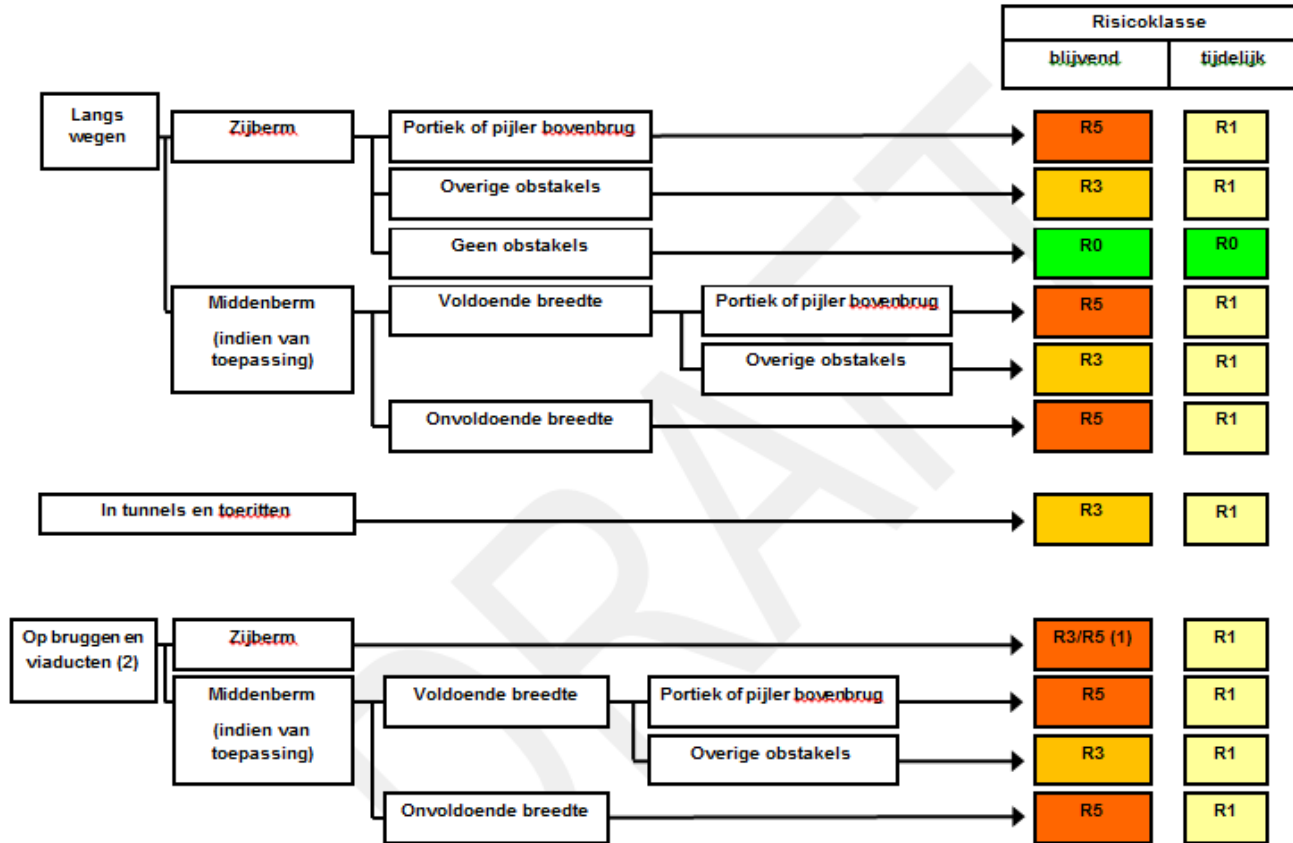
Risicoklasse

blijvend | tijdelijk

Langs wegen

Zijberm

Portiek of pijler bovenbrug → R5 | R1

Overige obstakels → R3 | R1

Geen obstakels → R0 | R0

Middenberm (indien van toepassing)

Voldoende breedte

Portiek of pijler bovenbrug → R5 | R1

Overige obstakels → R3 | R1

Onvoldoende breedte → R5 | R1

In tunnels en toeritten → R3 | R1

Op bruggen en viaducten (2)

Zijberm → R3/R5 (1) | R1

Middenberm (indien van toepassing)

Voldoende breedte

Portiek of pijler bovenbrug → R5 | R1

Overige obstakels → R3 | R1

Onvoldoende breedte → R5 | R1

DRAFT